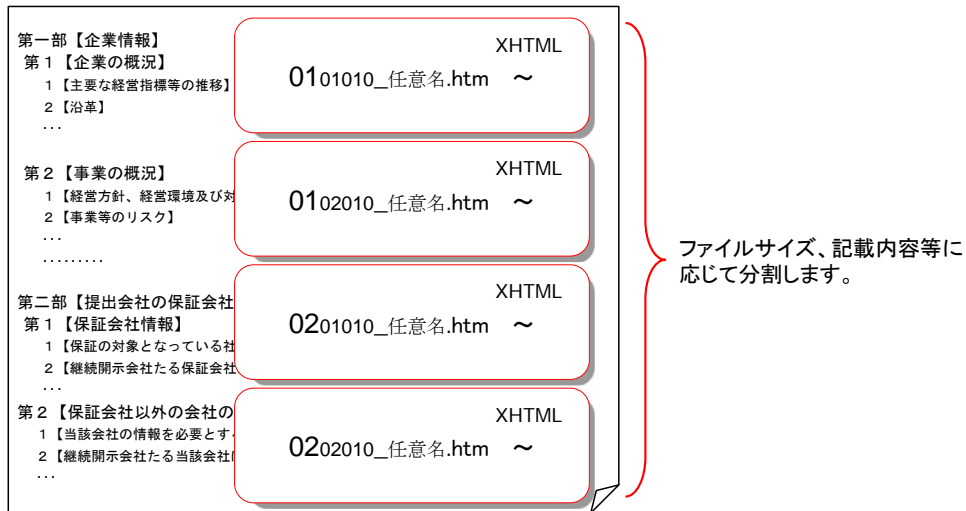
第一部【企業情報】
第１【企業の概況】
１【主要な経営指標等の推移】
２【沿革】
...

XHTML
0101010_任意名.htm ～

第２【事業の概況】
１【経営方針、経営環境及び対
２【事業等のリスク】
...
.........

XHTML
0102010_任意名.htm ～

第二部【提出会社の保証会社
第１【保証会社情報】
１【保証の対象となっている社
２【継続開示会社たる保証会社
...

XHTML
0201010_任意名.htm ～

第２【保証会社以外の会社の
１【当該会社の情報を必要とす
２【継続開示会社たる当該会社
...

XHTML
0202010_任意名.htm ～

ファイルサイズ、記載内容等に応じて分割します。